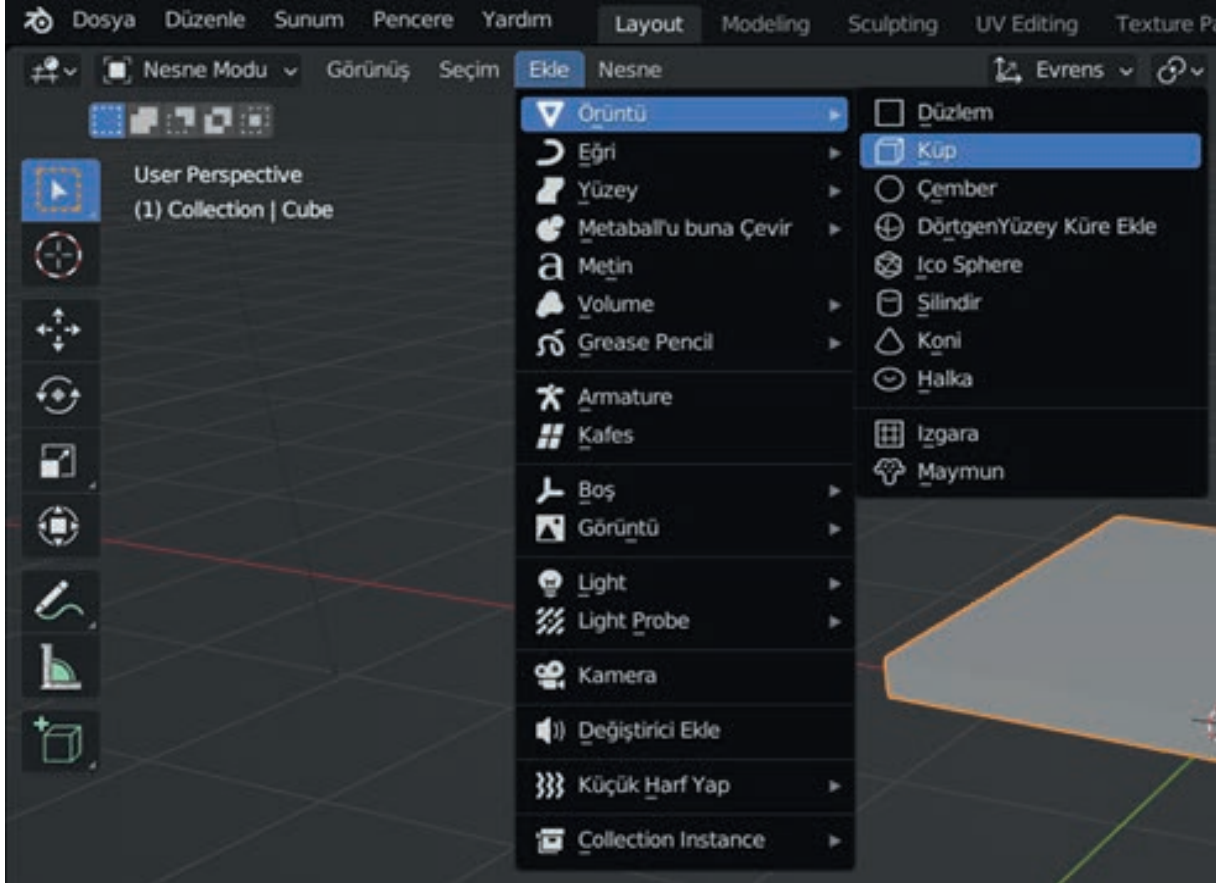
Dosya Düzenle Sunum Pencere Yardım Layout Modeling Sculpting UV Editing Texture Pa

Nesne Modu Görünüş Seçim Ekle Nesne Evrens

User Perspective
(1) Collection | Cube

Örüntü
Eğri
Yüzey
Metaball'u buna Çevir
Metin
Volume
Grease Pencil
Armature
Kafes
Boş
Görüntü
Light
Light Probe
Kamera
Değiştirici Ekle
Küçük Harf Yap
Collection Instance

Düzlem
Küp
Çember
DörtgenYüzey Küre Ekle
Ico Sphere
Silindir
Koni
Halka
Izgara
Maymun